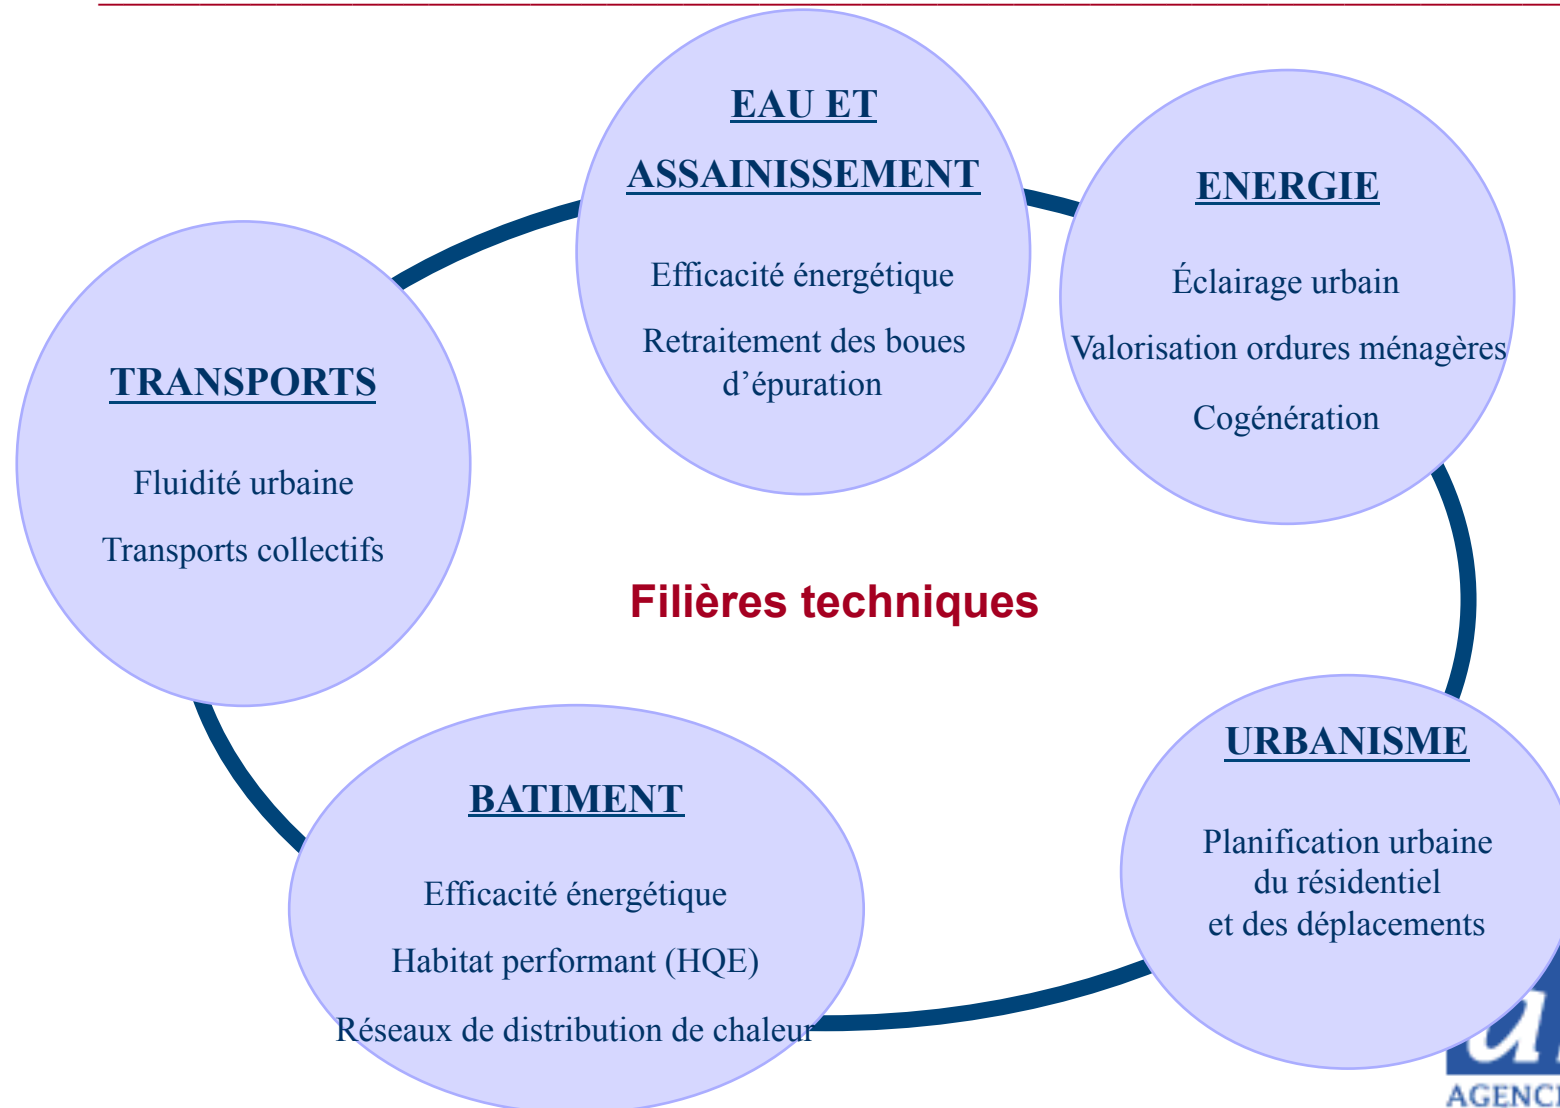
EAU ET ASSAINISSEMENT

Efficacité énergétique

Retraitement des boues d'épuration

ENERGIE

Éclairage urbain

Valorisation ordures ménagères

Cogénération

TRANSPORTS

Fluidité urbaine

Transports collectifs

Filières techniques

URBANISME

Planification urbaine du résidentiel et des déplacements

BATIMENT

Efficacité énergétique

Habitat performant (HQE)

Réseaux de distribution de chaleur

AGENC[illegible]